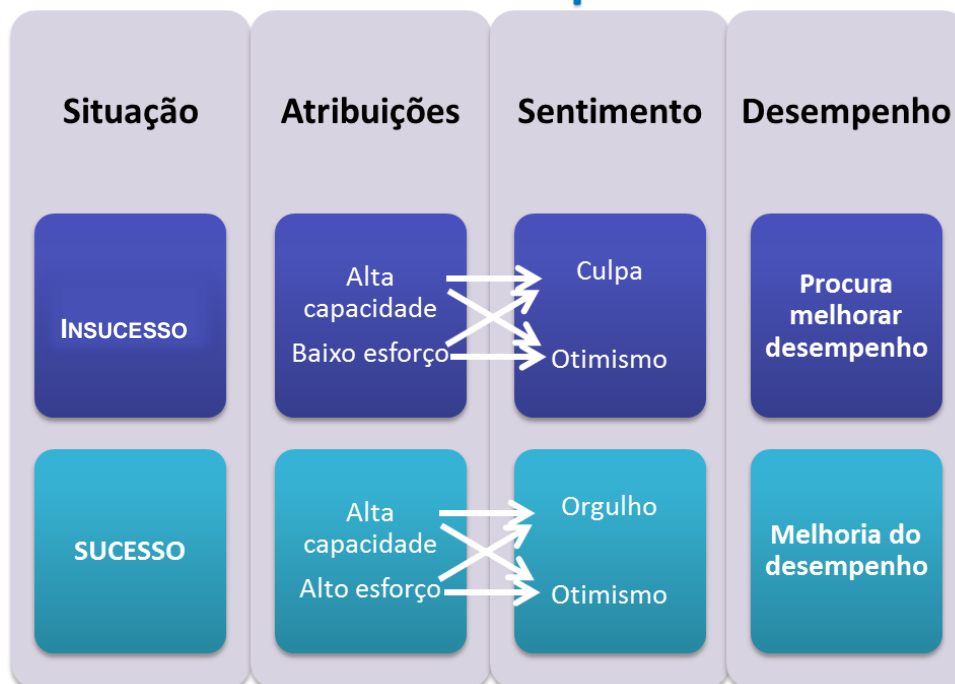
| Situação | Atribuições | Sentimento | Desempenho |
|---|---|---|---|
| INSUCESSO | Alta capacidade<br>Baixo esforço | Culpa<br>Otimismo | Procura melhorar desempenho |
| SUCESSO | Alta capacidade<br>Alto esforço | Orgulho<br>Otimismo | Melhoria do desempenho |